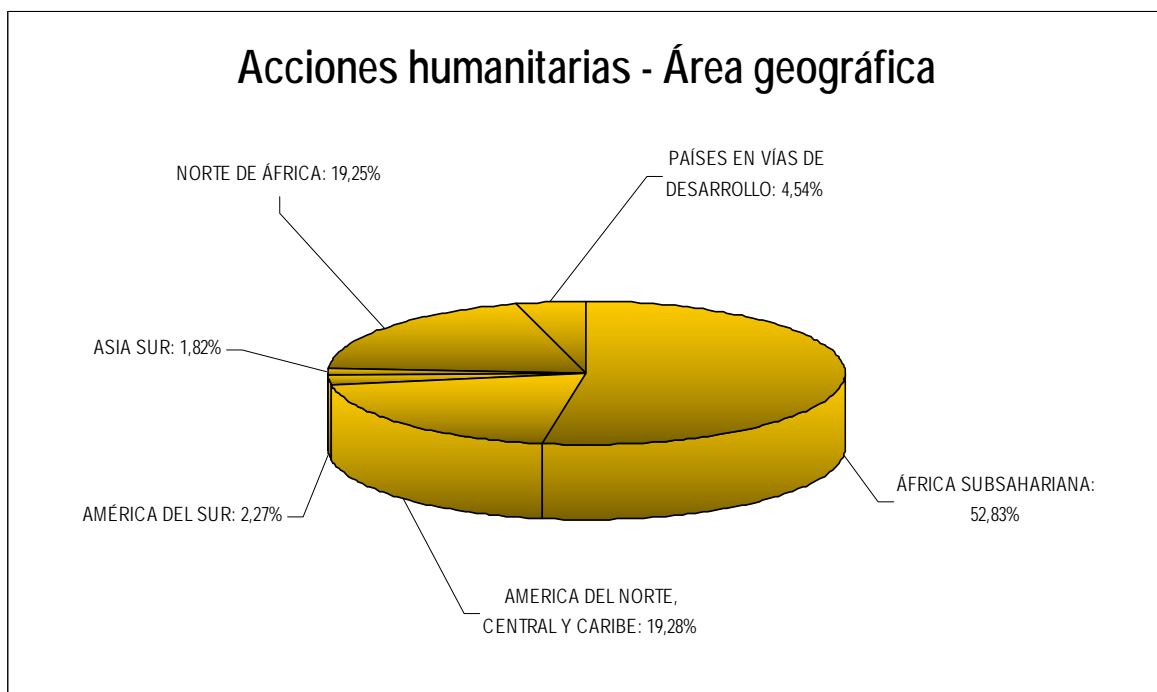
Acciones humanitarias - Área geográfica

NORTE DE ÁFRICA: 19,25%

PAÍSES EN VÍAS DE DESARROLLO: 4,54%

ASIA SUR: 1,82%

AMÉRICA DEL SUR: 2,27%

ÁFRICA SUBSAHARIANA: 52,83%

AMERICA DEL NORTE, CENTRAL Y CARIBE: 19,28%